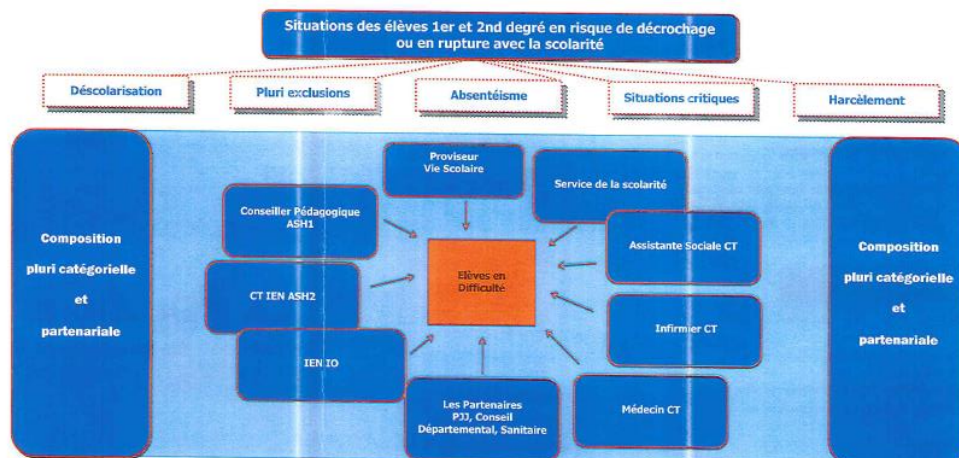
Situations des élèves 1er et 2nd degré en risque de décrochage ou en rupture avec la scolarité

Déscolarisation

Pluri exclusions

Absentéisme

Situations critiques

Harcèlement

Composition pluri catégorielle et partenariale

Proviseur Vie Scolaire

Service de la scolarité

Conseiller Pédagogique ASH1

Assistante Sociale CT

Elèves en Difficulté

CT IEN ASH2

Infirmier CT

IEN IO

Les Partenaires PJJ, Conseil Départemental, Sanitaire

Médecin CT

Composition pluri catégorielle et partenariale